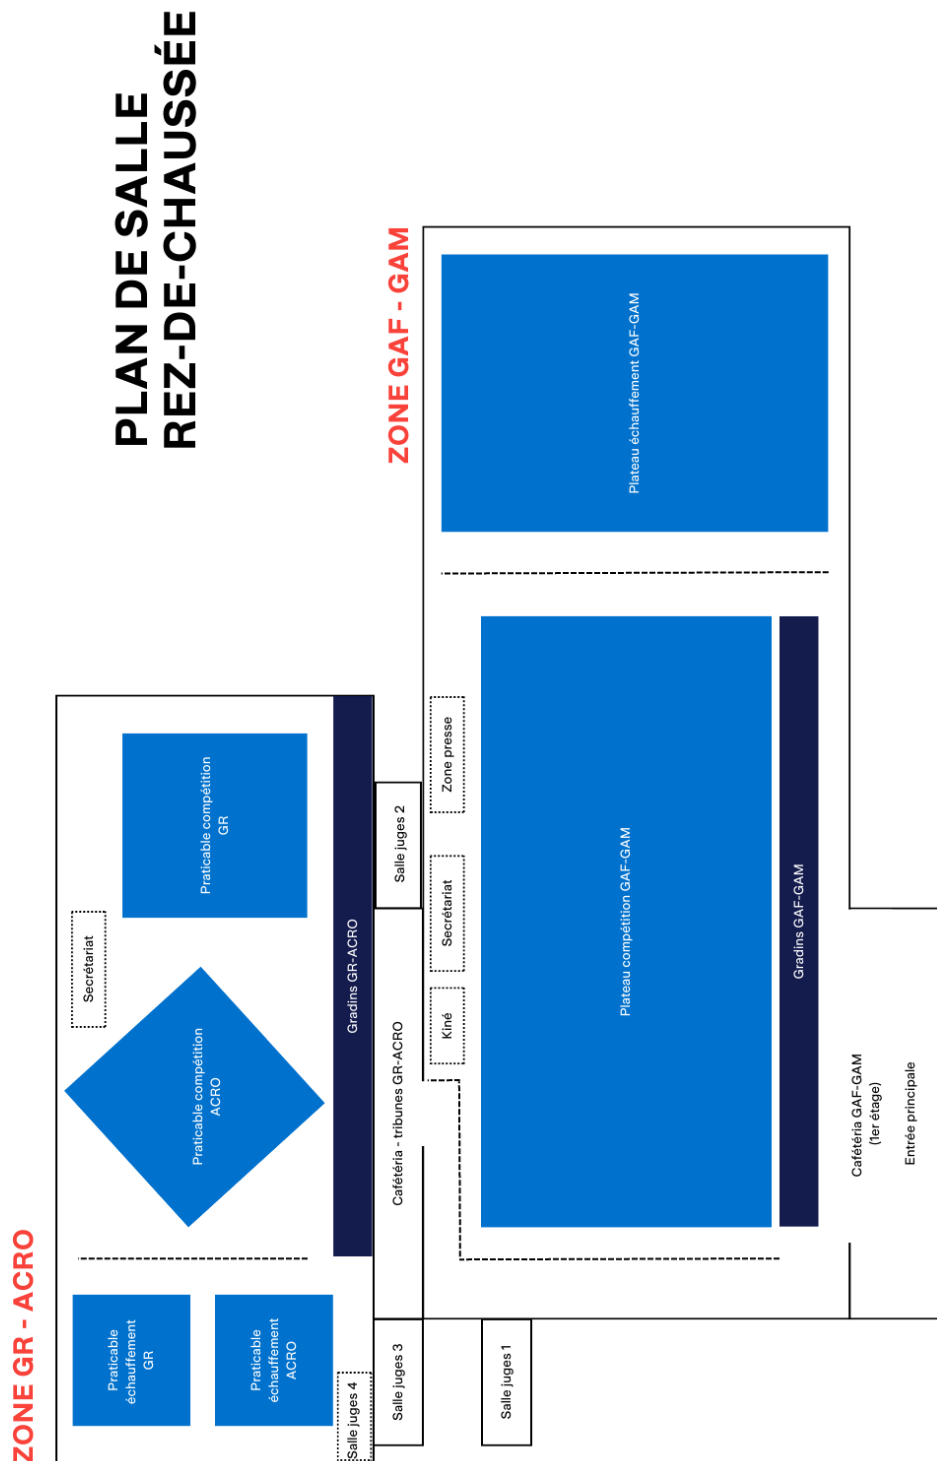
PLAN DE SALLE
REZ-DE-CHAUSSÉE

ZONE GAF - GAM

Plateau échauffement GAF-GAM

Zone presse

Salle juges 2

Secrétariat

Kiné

Plateau compétition GAF-GAM

Gradins GAF-GAM

Cafétéria GAF-GAM
(1er étage)

Entrée principale

Salle juges 1

ZONE GR - ACRO

Praticable compétition
GR

Secrétariat

Praticable compétition
ACRO

Gradins GR-ACRO

Cafétéria - tribunes GR-ACRO

Praticable
échauffement
GR

Praticable
échauffement
ACRO

Salle juges 4

Salle juges 3